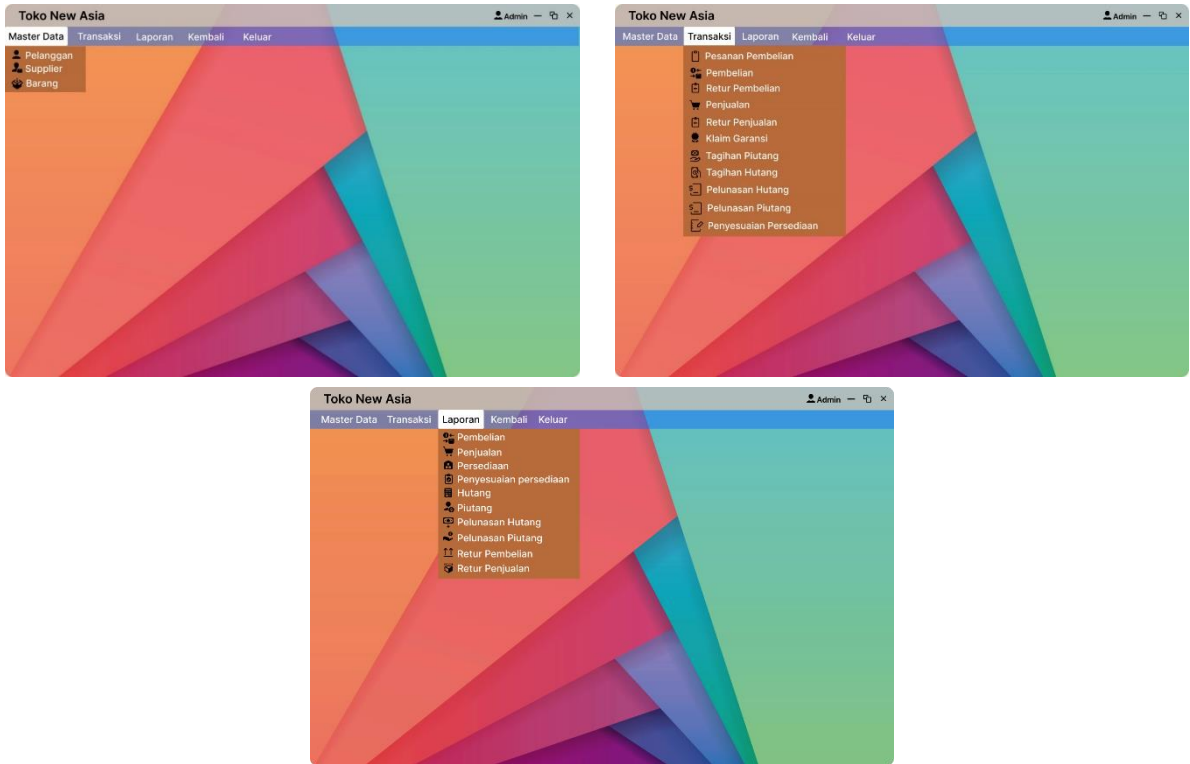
Toko New Asia
Admin — ⧉ ×
Master Data Transaksi Laporan Kembali Keluar
Pelanggan
Supplier
Barang

Toko New Asia
Admin — ⧉ ×
Master Data Transaksi Laporan Kembali Keluar
Pesanan Pembelian
Pembelian
Retur Pembelian
Penjualan
Retur Penjualan
Klaim Garansi
Tagihan Piutang
Tagihan Hutang
Pelunasan Hutang
Pelunasan Piutang
Penyesuaian Persediaan

Toko New Asia
Admin — ⧉ ×
Master Data Transaksi Laporan Kembali Keluar
Pembelian
Penjualan
Persediaan
Penyesuaian persediaan
Hutang
Piutang
Pelunasan Hutang
Pelunasan Piutang
Retur Pembelian
Retur Penjualan